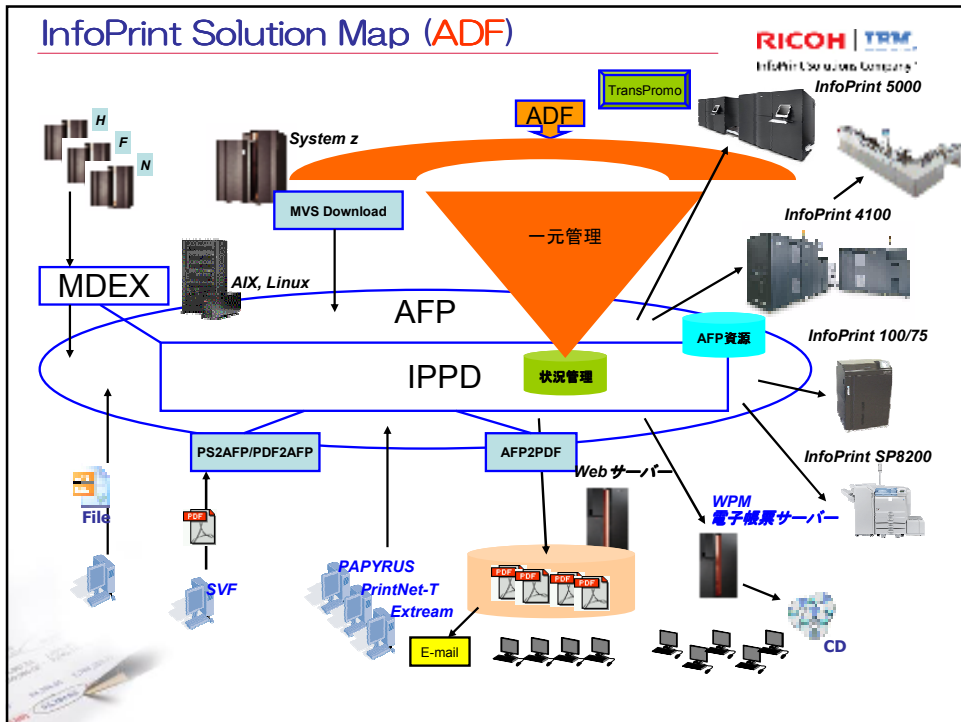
InfoPrint Solution Map (ADF)

RICOH | IBM
InfoPrint Solutions Company

TransPromo

ADF

InfoPrint 5000

H
F
N

System z

MVS Download

一元管理

InfoPrint 4100

MDEX

AIX, Linux

AFP

AFP資源

InfoPrint 100/75

IPPD

状況管理

InfoPrint SP8200

PS2AFP/PDF2AFP

AFP2PDF

Webサーバー

WPM
電子帳票サーバー

File

PDF

PDF PDF PDF PDF

SVF

PAPYRUS
PrintNet-T
Extream

E-mail

CD